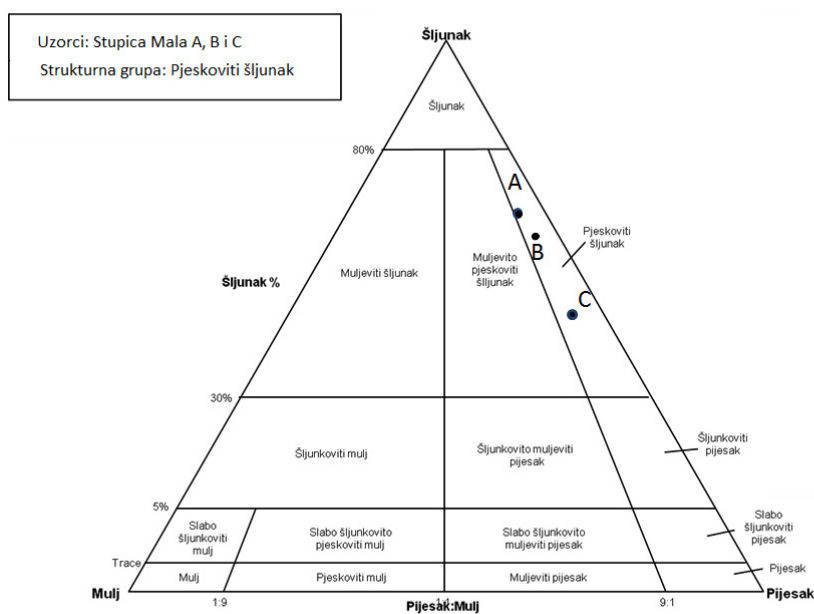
Uzorci: Stupica Mala A, B i C
Strukturna grupa: Pjeskoviti šljunak

Šljunak

Šljunak

80%

A

B

C

Pjeskoviti šljunak

Šljunak %

Muljeviti šljunak

Muljevito pjeskoviti šljunak

30%

Šljunkoviti mulj

Šljunkovito muljeviti pijesak

Šljunkoviti pijesak

5%

Slabo šljunkoviti mulj

Slabo šljunkovito pjeskoviti mulj

Slabo šljunkovito muljeviti pijesak

Slabo šljunkoviti pijesak

Trace

Mulj

Pjeskoviti mulj

Muljeviti pijesak

Pijesak

Mulj

1:9

1:1

9:1

Pijesak

Pijesak:Mulj